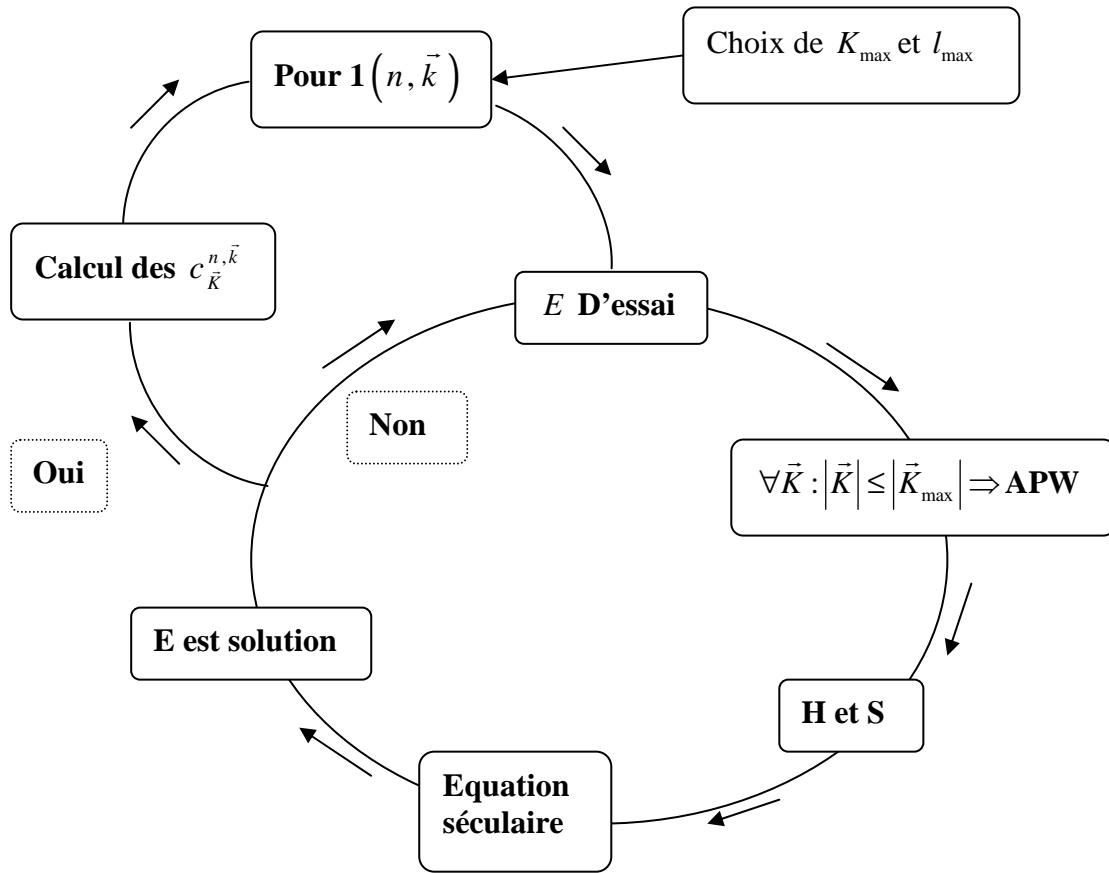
Pour 1 $\left(n, \vec{k}\right)$

Choix de $K_{\max}$ et $l_{\max}$

Calcul des $c_{\vec{K}}^{n,\vec{k}}$

$E$ D'essai

Non

Oui

$\forall \vec{K} : \left|\vec{K}\right| \leq \left|\vec{K}_{\max}\right| \Rightarrow$ APW

E est solution

H et S

Equation séculaire